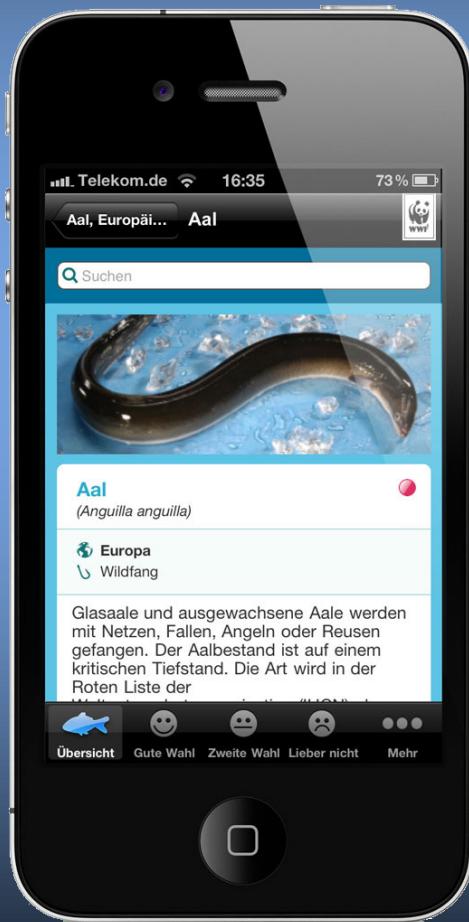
Telekom.de 16:35 73 %

Aal, Europäi... Aal

WWF

Suchen

Aal
(Anguilla anguilla)

Europa
Wildfang

Glasaale und ausgewachsene Aale werden mit Netzen, Fallen, Angeln oder Reusen gefangen. Der Aalbestand ist auf einem kritischen Tiefstand. Die Art wird in der Roten Liste der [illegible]

Übersicht Gute Wahl Zweite Wahl Lieber nicht Mehr